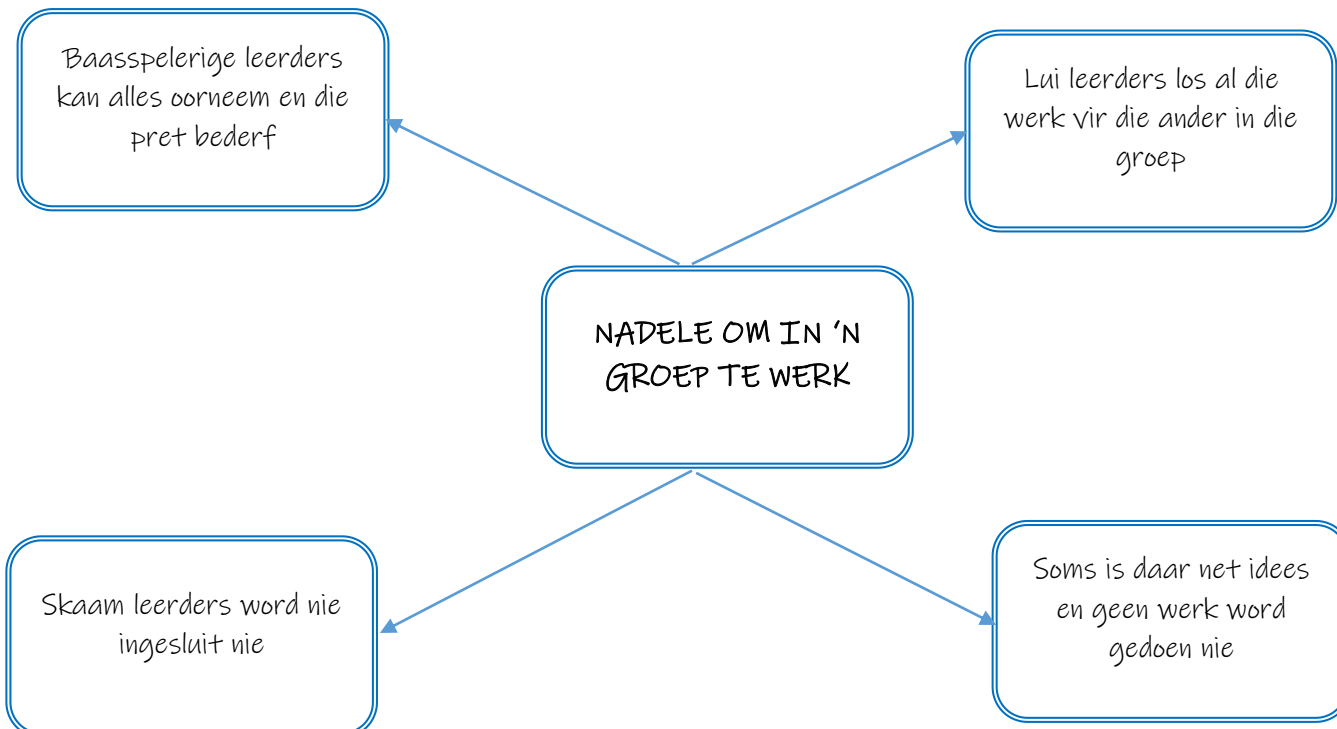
NADELE OM IN 'N GROEP TE WERK

Baasspelerige leerders kan alles oorneem en die pret bederf

Lui leerders los al die werk vir die ander in die groep

Skaam leerders word nie ingesluit nie

Soms is daar net idees en geen werk word gedoen nie